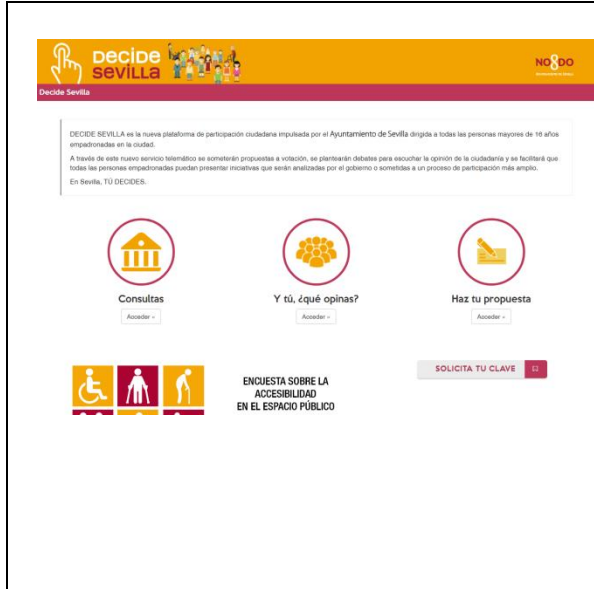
DECIDE SEVILLA

NO8DO
Ayuntamiento de Sevilla

Decide Sevilla

DECIDE SEVILLA es la nueva plataforma de participación ciudadana impulsada por el Ayuntamiento de Sevilla dirigida a todas las personas mayores de 16 años empadronadas en la ciudad.

A través de este nuevo servicio telemático se someterán propuestas a votación, se plantearán debates para escuchar la opinión de la ciudadanía y se facilitará que todas las personas empadronadas puedan presentar iniciativas que serán analizadas por el gobierno o sometidas a un proceso de participación más amplio.

En Sevilla, TÚ DECIDES.

Consultas
Acceder

Y tú, ¿qué opinas?
Acceder

Haz tu propuesta
Acceder

ENCUESTA SOBRE LA ACCESIBILIDAD EN EL ESPACIO PÚBLICO

SOLICITA TU CLAVE